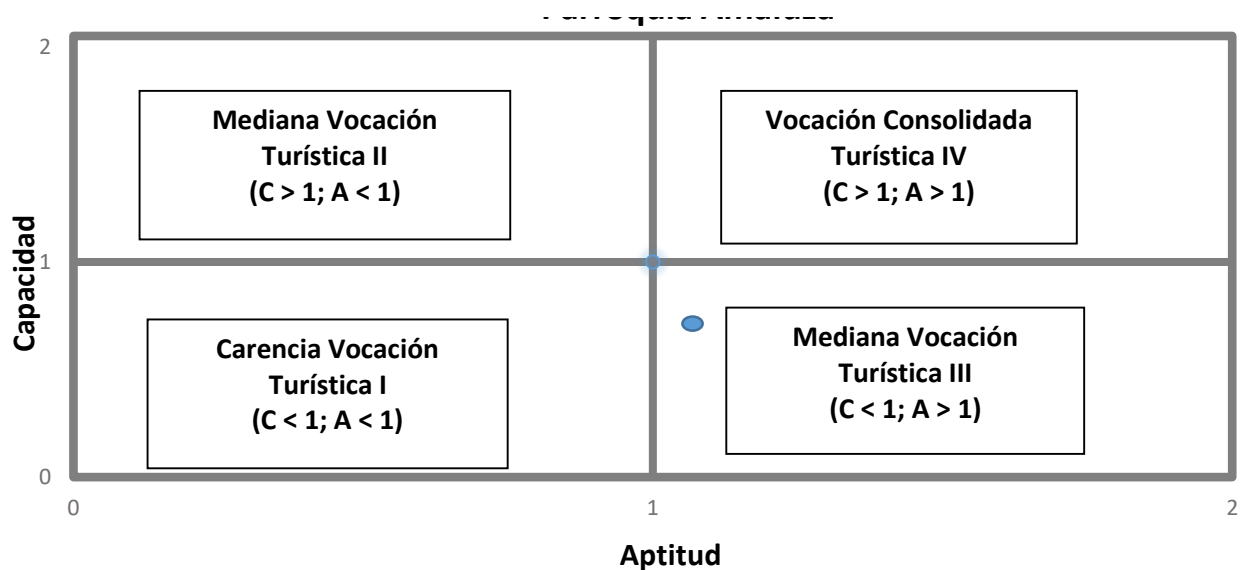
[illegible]

2

Mediana Vocación Turística II (C > 1; A < 1)

Vocación Consolidada Turística IV (C > 1; A > 1)

Capacidad

1

Carencia Vocación Turística I (C < 1; A < 1)

Mediana Vocación Turística III (C < 1; A > 1)

0

0

1

2

Aptitud